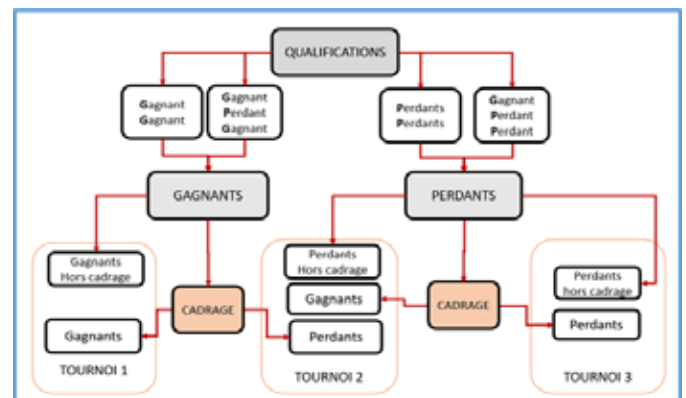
QUALIFICATIONS

Gagnant Gagnant

Gagnant Perdant Gagnant

Perdants Perdants

Gagnant Perdant Perdant

GAGNANTS

PERDANTS

Gagnants Hors cadrage

CADRAGE

Gagnants

TOURNOI 1

Perdants Hors cadrage

Gagnants

Perdants

TOURNOI 2

CADRAGE

Perdants hors cadrage

Perdants

TOURNOI 3